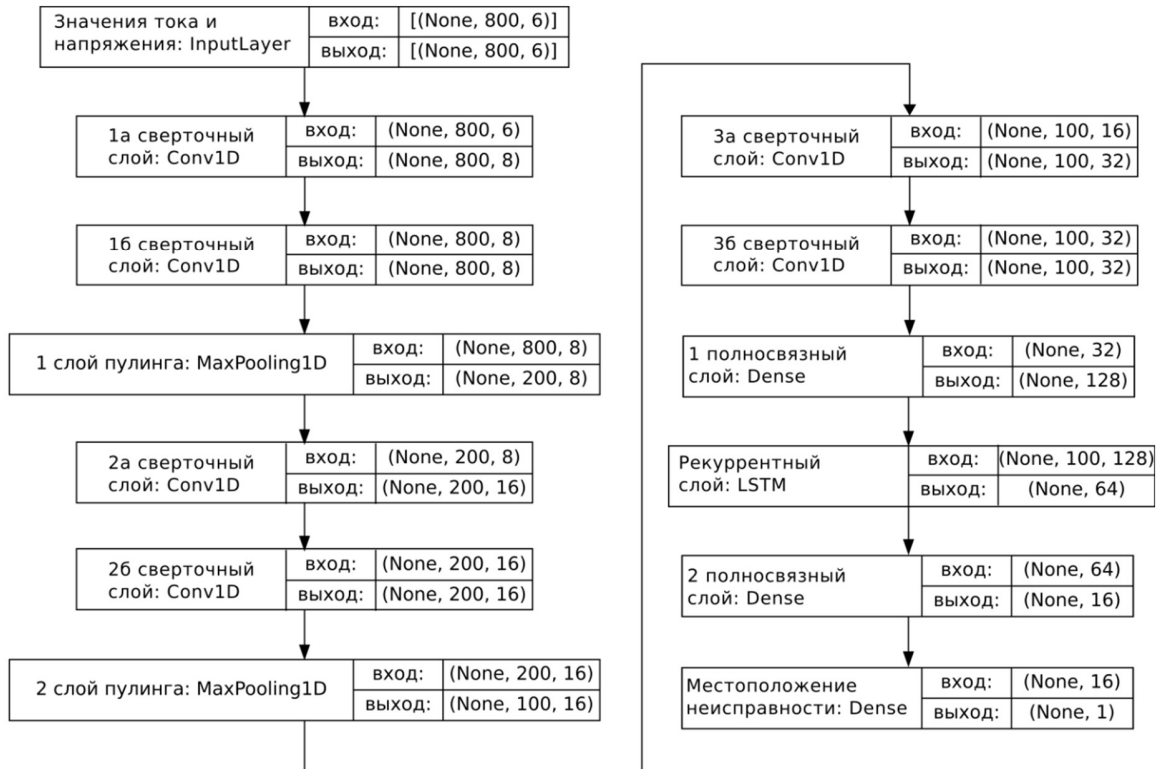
Значения тока и напряжения: InputLayer | вход: | [(None, 800, 6)]
выход: | [(None, 800, 6)]

1а сверточный слой: Conv1D | вход: | (None, 800, 6)
выход: | (None, 800, 8)

1б сверточный слой: Conv1D | вход: | (None, 800, 8)
выход: | (None, 800, 8)

1 слой пулинга: MaxPooling1D | вход: | (None, 800, 8)
выход: | (None, 200, 8)

2а сверточный слой: Conv1D | вход: | (None, 200, 8)
выход: | (None, 200, 16)

2б сверточный слой: Conv1D | вход: | (None, 200, 16)
выход: | (None, 200, 16)

2 слой пулинга: MaxPooling1D | вход: | (None, 200, 16)
выход: | (None, 100, 16)

3а сверточный слой: Conv1D | вход: | (None, 100, 16)
выход: | (None, 100, 32)

3б сверточный слой: Conv1D | вход: | (None, 100, 32)
выход: | (None, 100, 32)

1 полносвязный слой: Dense | вход: | (None, 32)
выход: | (None, 128)

Рекуррентный слой: LSTM | вход: | (None, 100, 128)
выход: | (None, 64)

2 полносвязный слой: Dense | вход: | (None, 64)
выход: | (None, 16)

Местоположение неисправности: Dense | вход: | (None, 16)
выход: | (None, 1)